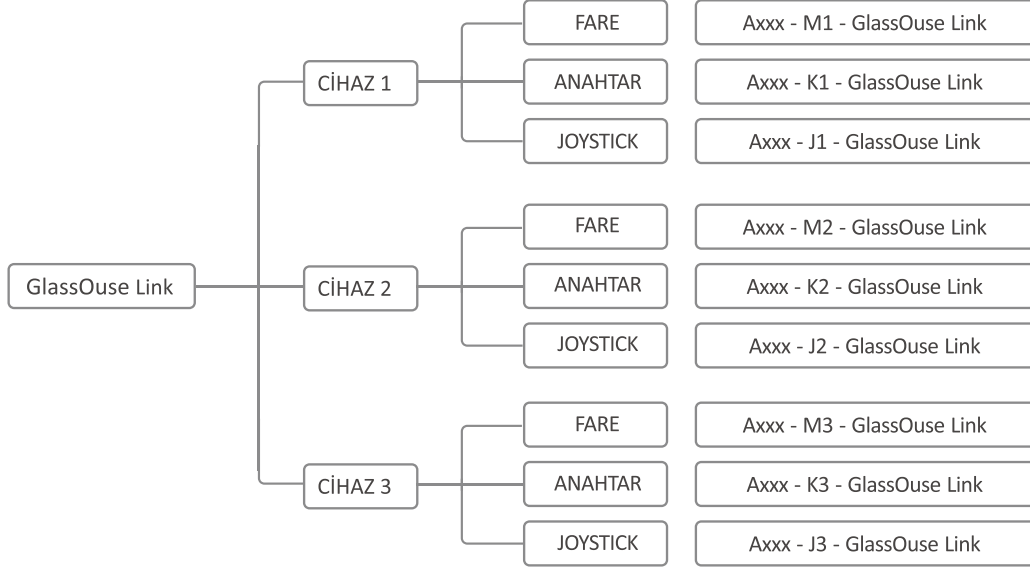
GlassOuse Link

CİHAZ 1

FARE

Axxx - M1 - GlassOuse Link

ANAHTAR

Axxx - K1 - GlassOuse Link

JOYSTICK

Axxx - J1 - GlassOuse Link

CİHAZ 2

FARE

Axxx - M2 - GlassOuse Link

ANAHTAR

Axxx - K2 - GlassOuse Link

JOYSTICK

Axxx - J2 - GlassOuse Link

CİHAZ 3

FARE

Axxx - M3 - GlassOuse Link

ANAHTAR

Axxx - K3 - GlassOuse Link

JOYSTICK

Axxx - J3 - GlassOuse Link